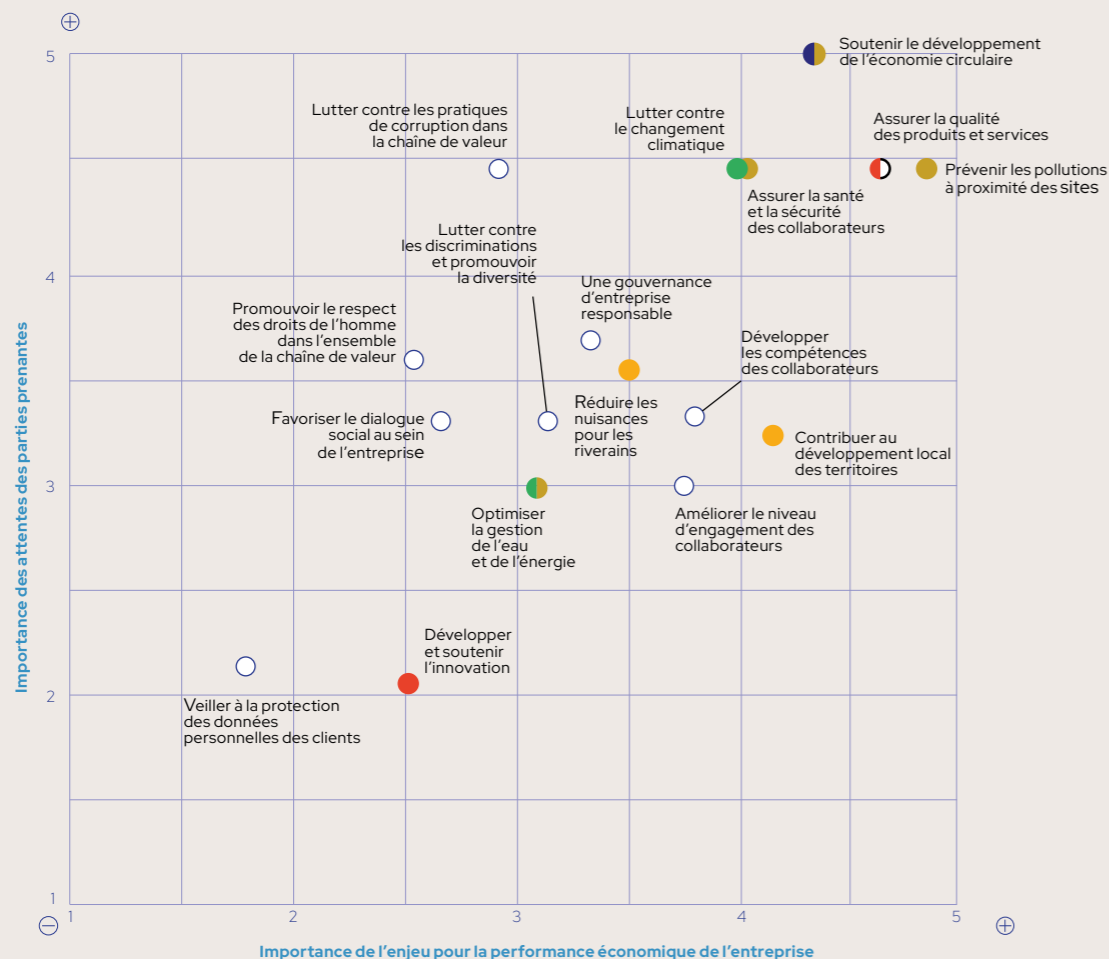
⊕

5

4

3

2

1

Importance des attentes des parties prenantes

Soutenir le développement de l'économie circulaire

Lutter contre les pratiques de corruption dans la chaîne de valeur

Lutter contre le changement climatique

Assurer la qualité des produits et services

Prévenir les pollutions à proximité des sites

Assurer la santé et la sécurité des collaborateurs

Lutter contre les discriminations et promouvoir la diversité

Une gouvernance d'entreprise responsable

Promouvoir le respect des droits de l'homme dans l'ensemble de la chaîne de valeur

Développer les compétences des collaborateurs

Favoriser le dialogue social au sein de l'entreprise

Réduire les nuisances pour les riverains

Contribuer au développement local des territoires

Optimiser la gestion de l'eau et de l'énergie

Améliorer le niveau d'engagement des collaborateurs

Développer et soutenir l'innovation

Veiller à la protection des données personnelles des clients

⊖ 1 2 3 4 5 ⊕

Importance de l'enjeu pour la performance économique de l'entreprise